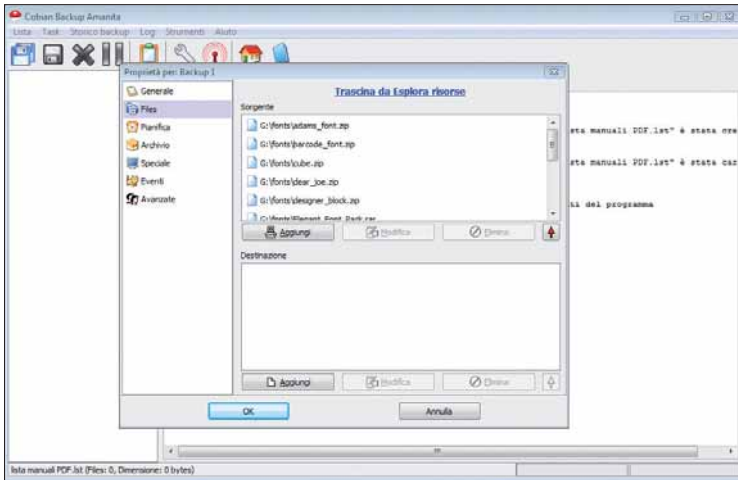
Cobian Backup Amanita

Lista Task Storico backup Log Strumenti Aiuto

Proprietà per: Backup 1

Generale
Files
Pianifica
Archivio
Speciale
Eventi
Avanzate

Trascina da Esplora risorse

Sorgente

G:\fonts\adams_font.zip
G:\fonts\barcode_font.zip
G:\fonts\cube.zip
G:\fonts\dear_joe.zip
G:\fonts\designer_block.zip
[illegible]

Aggiungi
Modifica
Elimina

Destinazione

Aggiungi
Modifica
Elimina

OK
Annulla

sta manuali PDF.lst" è stata cre

sta manuali PDF.lst" è stata car

ti del programma

lista manuali PDF.lst (Files: 0, Dimensione: 0 bytes)